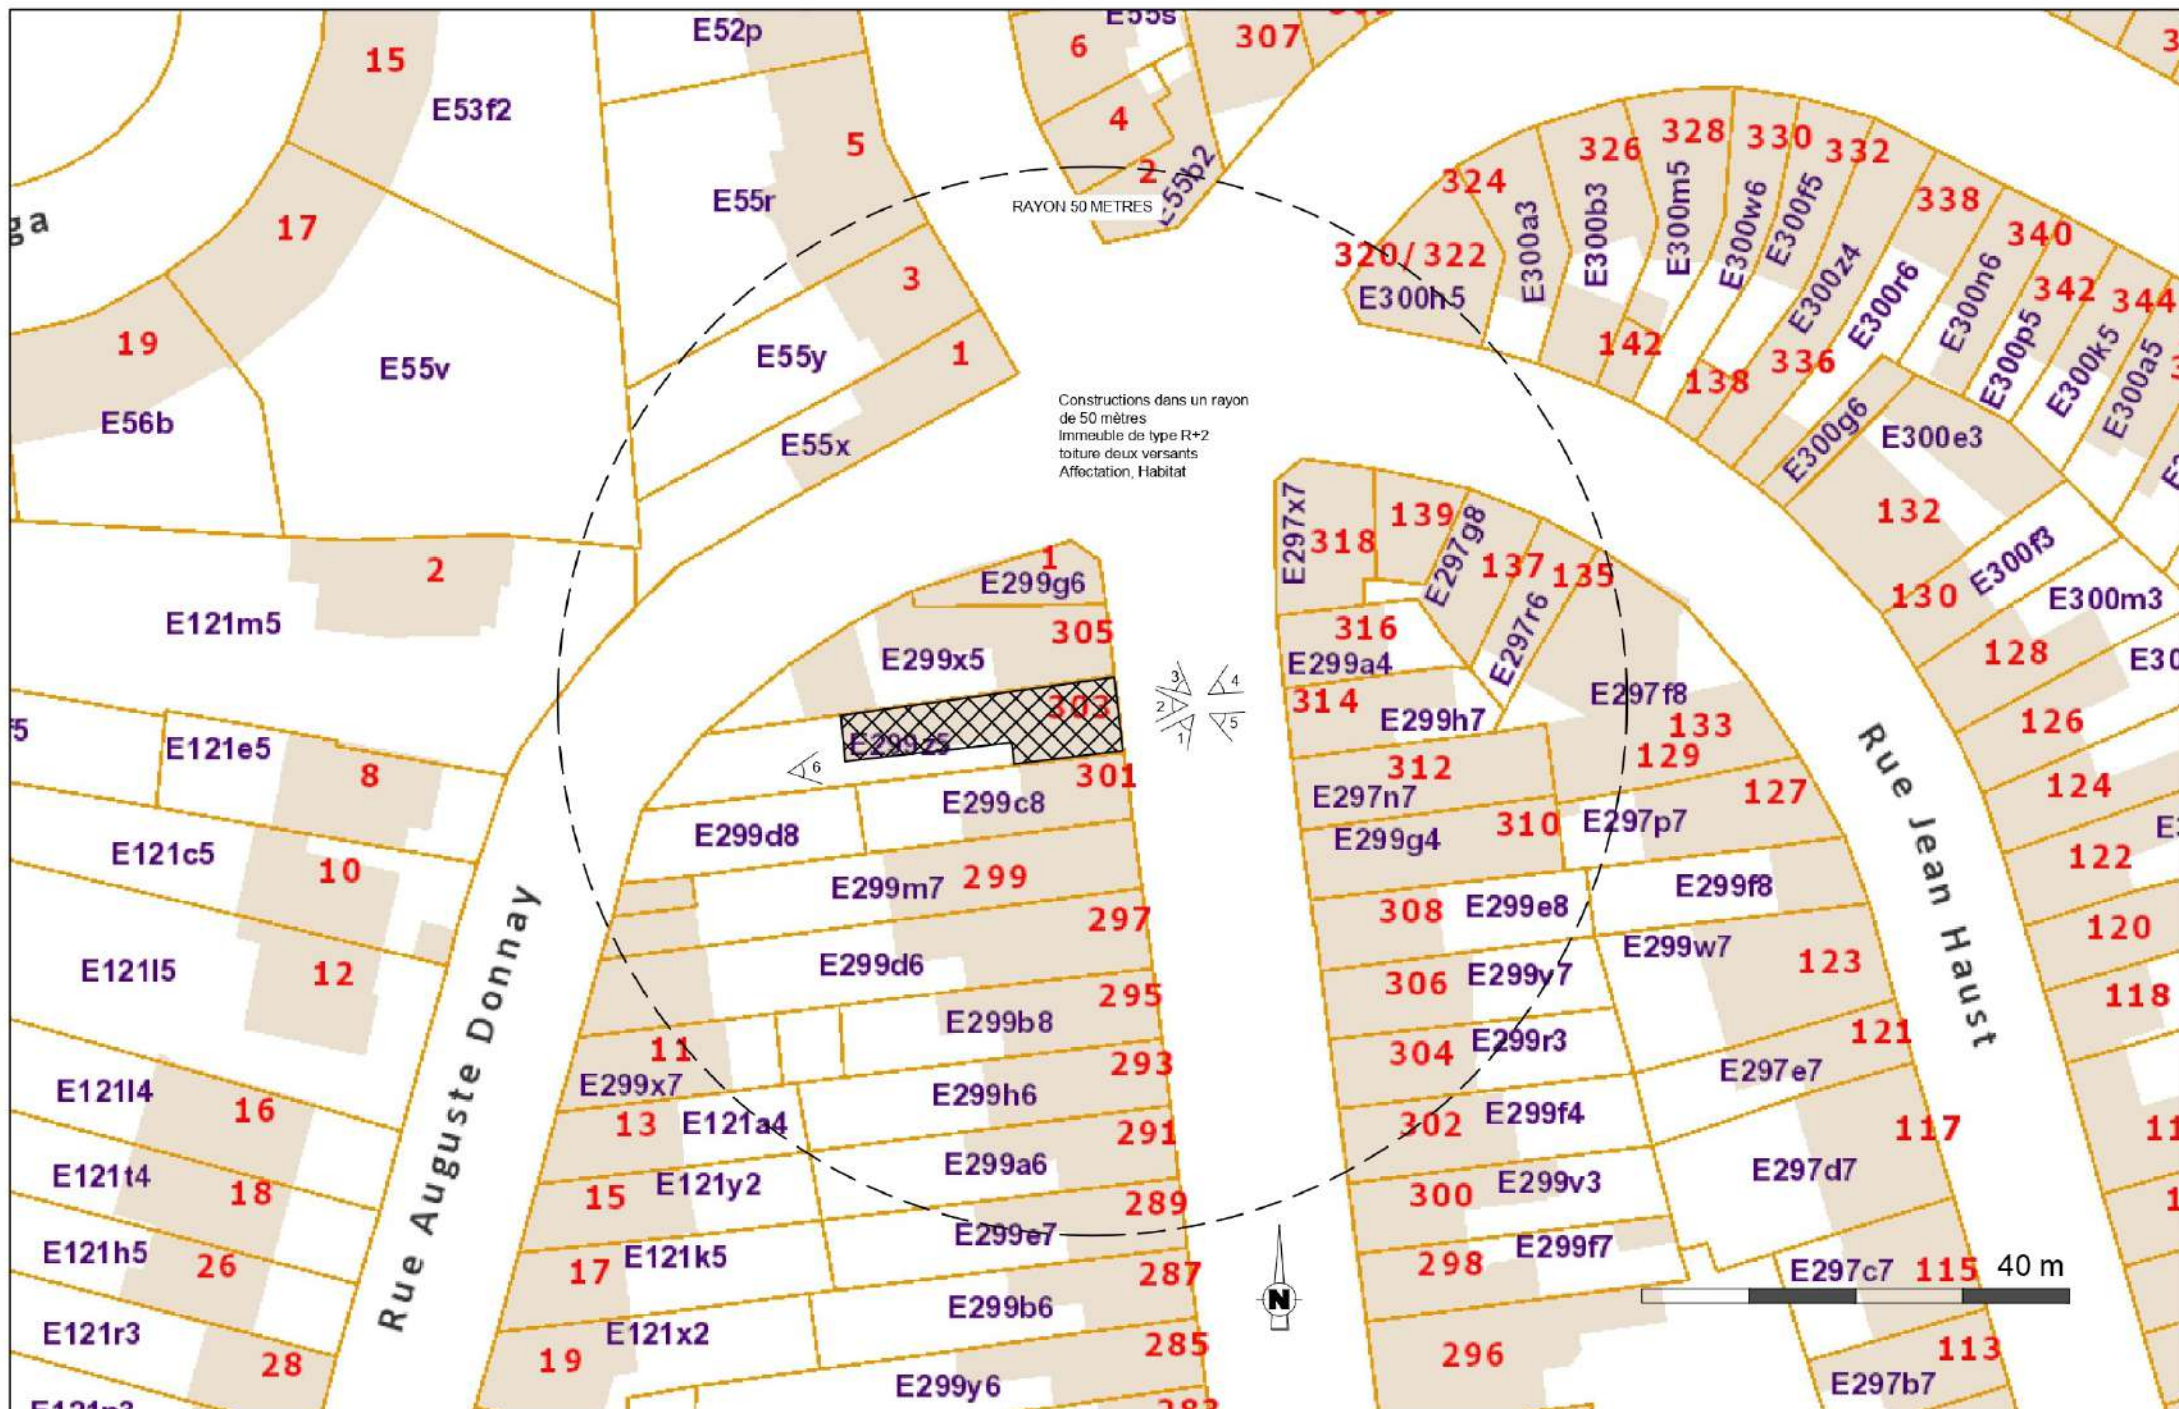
E55s
307
E52p
6
15
E53f2
4
5
2
E55r
E55b2
RAYON 50 METRES
ga
17
3
324
326
328
330
332
338
340
320/322
E300h5
E300a3
E300b3
E300m5
E300w6
E300f5
E300z4
E300r6
E300n6
342
344
E300p5
E300k5
E300a5
19
E55v
E55y
1
142
138
336
E56b
E55x
Constructions dans un rayon de 50 mètres
Immeuble de type R+2
toiture deux versants
Affectation, Habitat
E300g6
E300e3
132
E297x7
318
139
E297g8
137
135
E300f3
2
1
E299g6
130
E300m3
E121m5
305
E299x5
316
E299a4
E297r6
128
E30
3
4
2
5
1
314
E297f8
5
E121e5
302
E299z5
E299h7
133
126
6
8
301
312
129
E299c8
E297n7
127
124
E121c5
E299d8
310
E297p7
E299g4
E
10
E299m7
299
E299f8
122
308
E299e8
297
E121l5
12
E299d6
E299w7
120
306
E299y7
123
Rue Auguste Donnay
295
118
E299b8
Rue Jean Haust
11
304
E299r3
121
293
E121l4
E299x7
E297e7
16
E299h6
13
E121a4
302
E299f4
117
11
291
E121t4
18
E299a6
E297d7
15
E121y2
300
E299v3
289
E121h5
26
E299e7
17
E121k5
E299f7
287
298
E297c7
115
40 m
E121r3
E121x2
E299b6
28
19
285
296
113
E299y6
E297b7